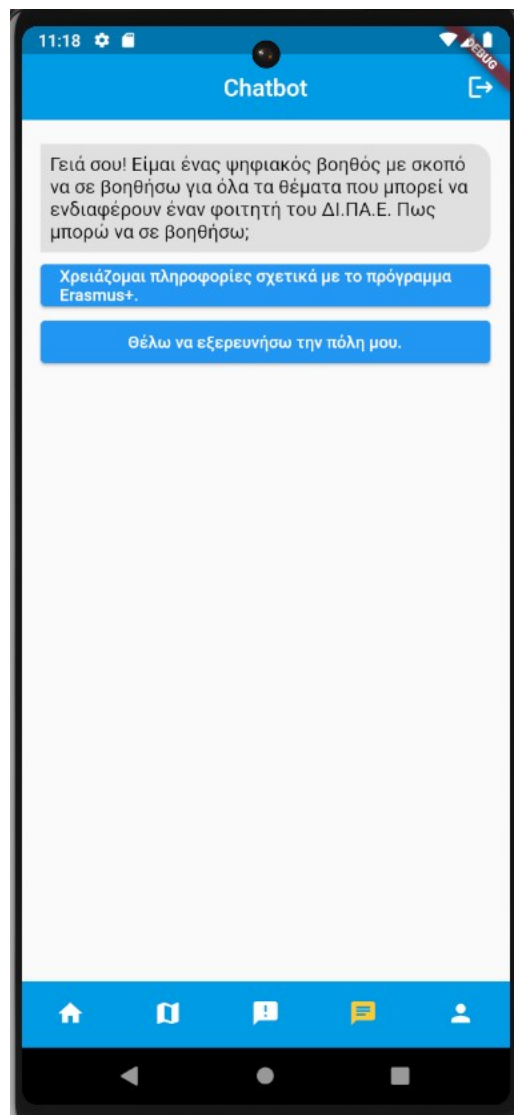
11:18

DEBUG

Chatbot

Γειά σου! Είμαι ένας ψηφιακός βοηθός με σκοπό να σε βοηθήσω για όλα τα θέματα που μπορεί να ενδιαφέρουν έναν φοιτητή του ΔΙ.ΠΑ.Ε. Πως μπορώ να σε βοηθήσω;

Χρειάζομαι πληροφορίες σχετικά με το πρόγραμμα Erasmus+.

Θέλω να εξερευνήσω την πόλη μου.